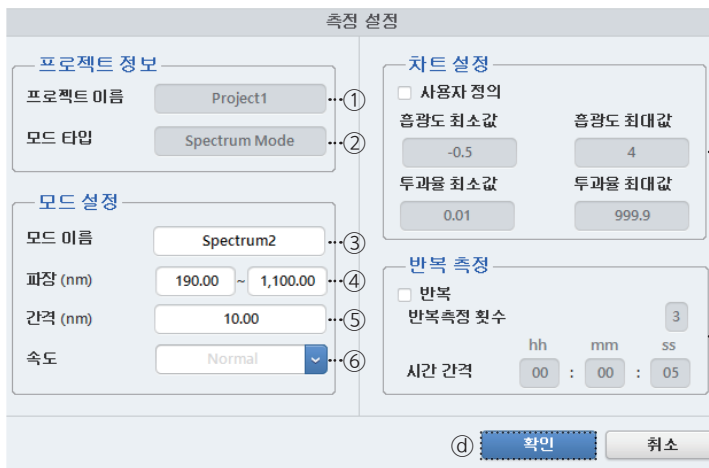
측정 설정

프로젝트 정보
프로젝트 이름 Project1 ①
모드 타입 Spectrum Mode ②

모드 설정
모드 이름 Spectrum2 ③
파장 (nm) 190.00 ~ 1,100.00 ④
간격 (nm) 10.00 ⑤
속도 Normal ⑥

차트 설정
사용자 정의
흡광도 최소값 -0.5
흡광도 최대값 4
투과율 최소값 0.01
투과율 최대값 999.9

반복 측정
반복
반복측정 횟수 3
hh mm ss
시간 간격 00 : 00 : 05

ⓓ 확인 취소